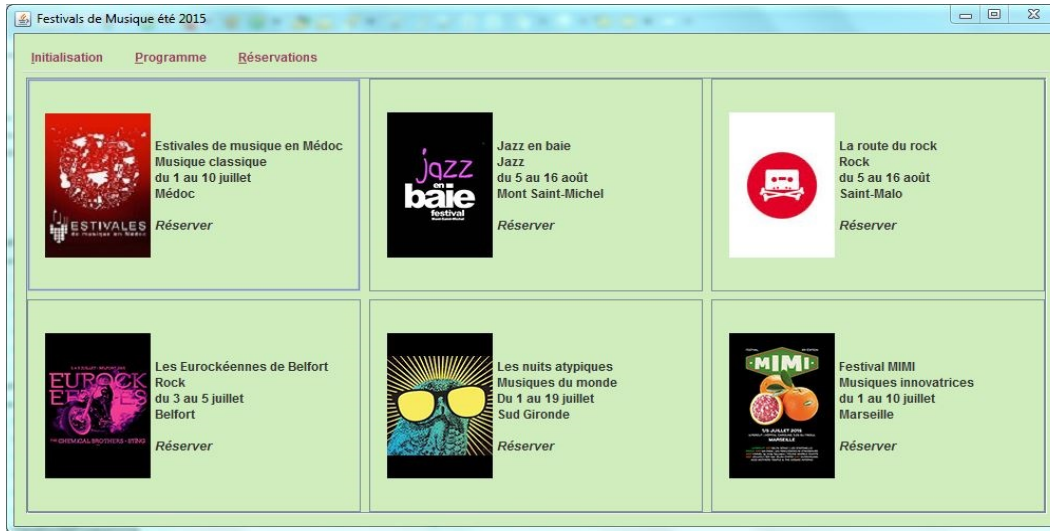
Festivals de Musique été 2015

Initialisation Programme Réservations

ESTIVALES de musique en Médoc

Estivales de musique en Médoc
Musique classique
du 1 au 10 juillet
Médoc

Réserver

jazz en baie festival

Jazz en baie
Jazz
du 5 au 16 août
Mont Saint-Michel

Réserver

La route du rock
Rock
du 5 au 16 août
Saint-Malo

Réserver

EUROCK EENNES

Les Eurockéennes de Belfort
Rock
du 3 au 5 juillet
Belfort

Réserver

Les nuits atypiques
Musiques du monde
Du 1 au 19 juillet
Sud Gironde

Réserver

MIMI

Festival MIMI
Musiques innovatrices
du 1 au 10 juillet
Marseille

Réserver